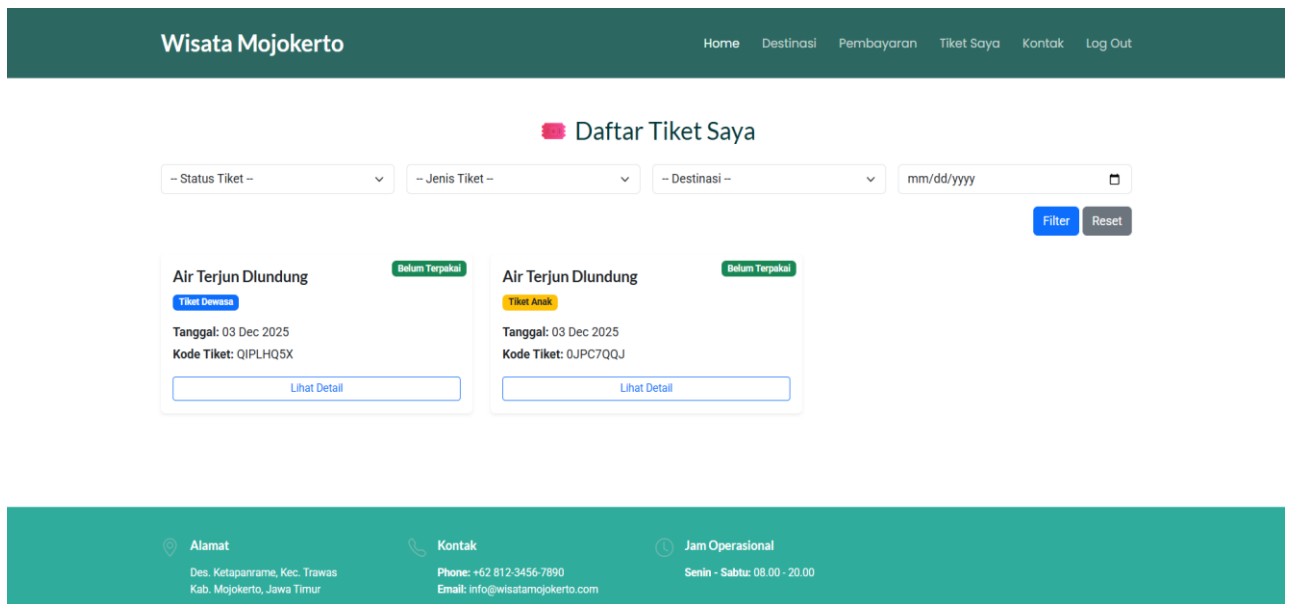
Wisata Mojokerto

Home Destinasi Pembayaran Tiket Saya Kontak Log Out

Daftar Tiket Saya

-- Status Tiket --
-- Jenis Tiket --
-- Destinasi --
mm/dd/yyyy

Filter Reset

Air Terjun Dlundung
Belum Terpakai
Tiket Dewasa
Tanggal: 03 Dec 2025
Kode Tiket: QIPLHQ5X
Lihat Detail

Air Terjun Dlundung
Belum Terpakai
Tiket Anak
Tanggal: 03 Dec 2025
Kode Tiket: 0JPC7QQJ
Lihat Detail

Alamat
Des. Ketapanrame, Kec. Trawas
Kab. Mojokerto, Jawa Timur

Kontak
Phone: +62 812-3456-7890
Email: info@wisatamojokerto.com

Jam Operasional
Senin - Sabtu: 08.00 - 20.00